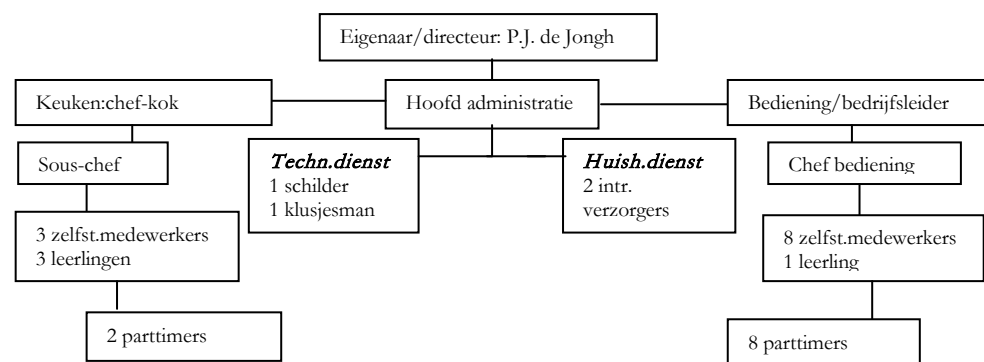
Eigenaar/directeur: P.J. de Jongh

Keuken:chef-kok

Hoofd administratie

Bediening/bedrijfsleider

Sous-chef

*Techn.dienst*
1 schilder
1 klusjesman

*Huish.dienst*
2 intr.
verzorgers

Chef bediening

3 zelfst.medewerkers
3 leerlingen

8 zelfst.medewerkers
1 leerling

2 parttimers

8 parttimers